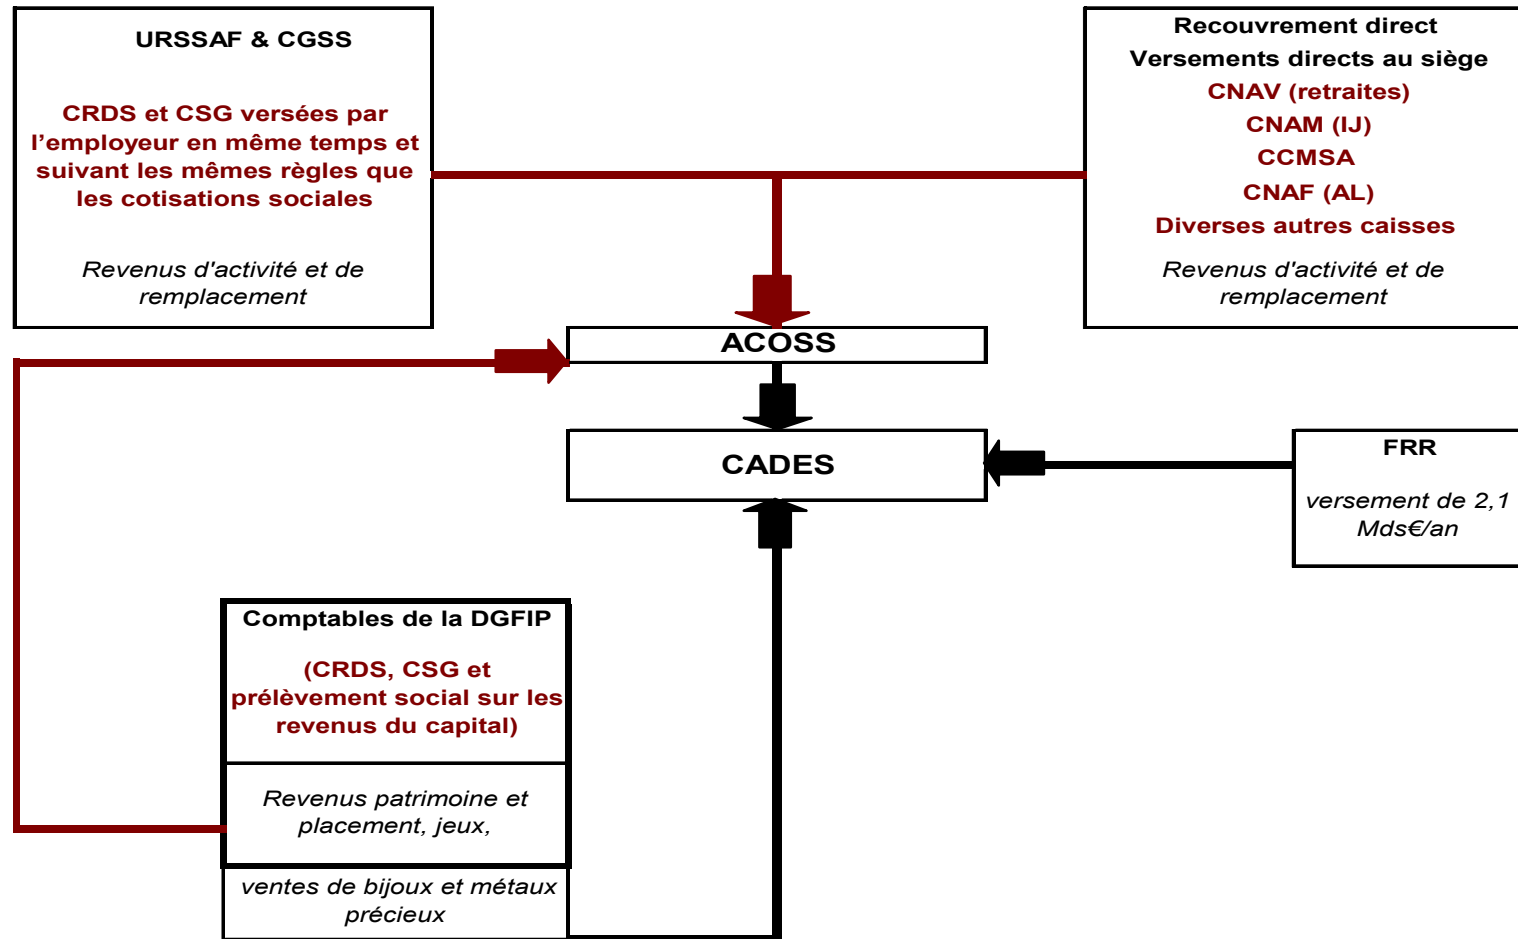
URSSAF & CGSS

CRDS et CSG versées par l'employeur en même temps et suivant les mêmes règles que les cotisations sociales

Revenus d'activité et de remplacement

Recouvrement direct
Versements directs au siège
CNAV (retraites)
CNAM (IJ)
CCMSA
CNAF (AL)
Diverses autres caisses

Revenus d'activité et de remplacement

ACOSS

CADES

FRR

versement de 2,1 Mds€/an

Comptables de la DGFIP

(CRDS, CSG et prélèvement social sur les revenus du capital)

Revenus patrimoine et placement, jeux,

ventes de bijoux et métaux précieux